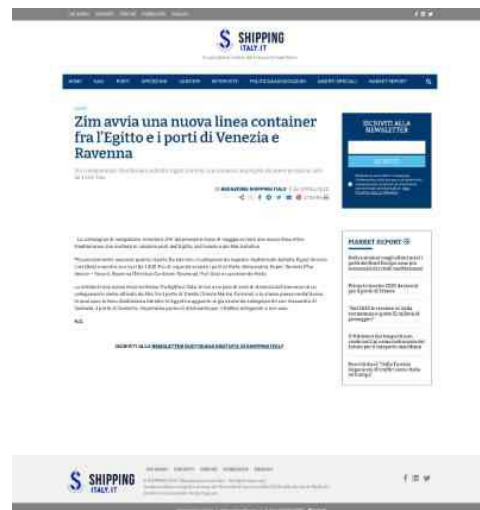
SHIPPING ITALY.IT

Zim avvia una nuova linea container fra l'Egitto e i porti di Venezia e Ravenna

ISCRIVITI ALLA NEWSLETTER

MARKET REPORT

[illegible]

ISCRIVITI ALLA NEWSLETTER QUOTIDIANA GRATUITA DI SHIPPING ITALY

SHIPPING ITALY.IT